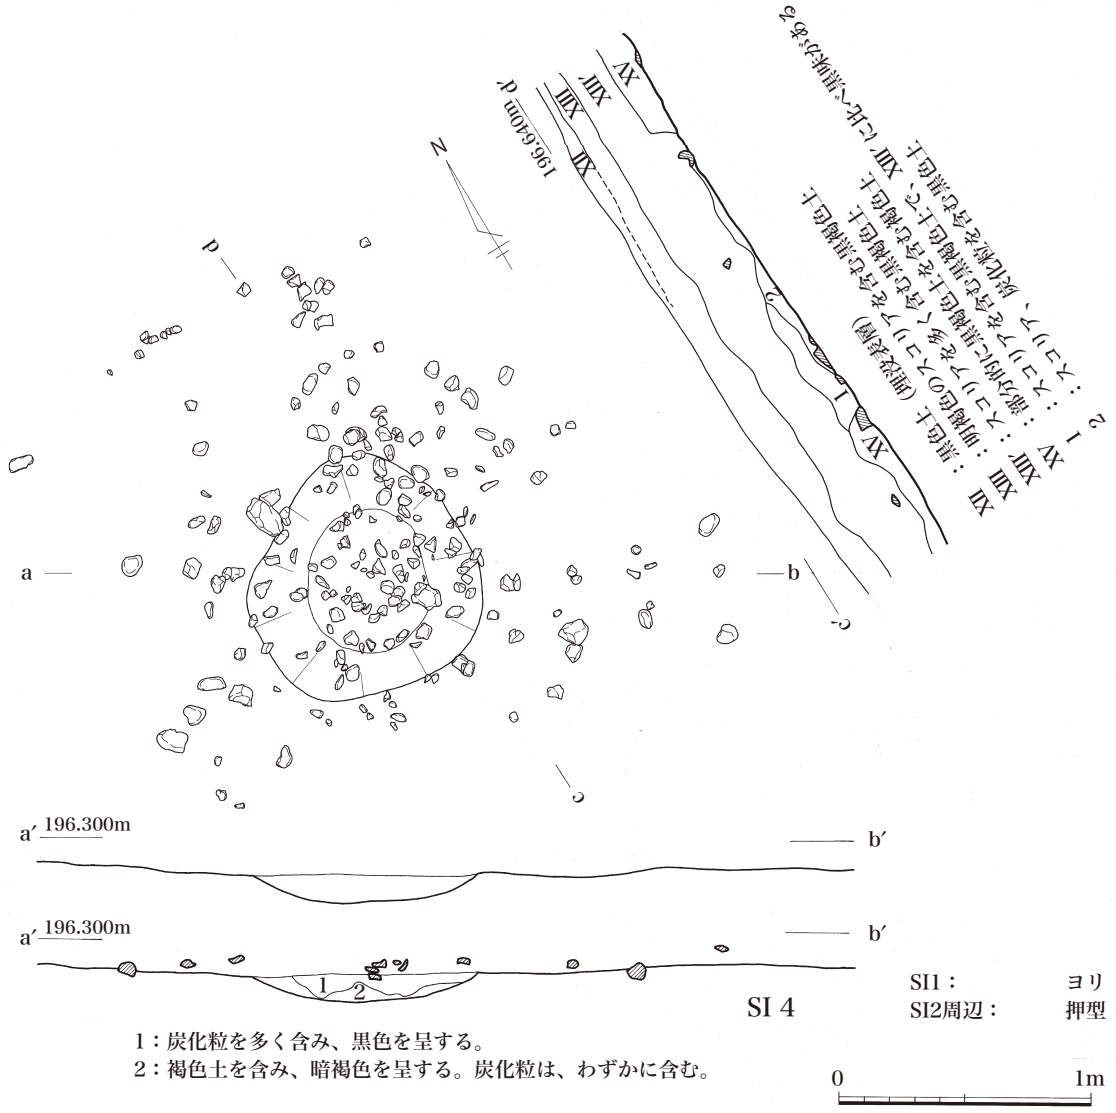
2：スコリア、炭化粒を含む黒色土
1：黒色土、XIII（にぶい黄褐色土）が入る
XV：部分的に黒褐色土を含む黒褐色土
XIII：スコリアを多く含む黄褐色土
XII：明黄褐色土のスコリアを含む黒褐色土
XI：黒色土（スコリアを含む）（関東ローム層）

196.640m d

XV
XIII
XIII
XII
XV
1
2

N

p
a
b
c
c

a′ 196.300m
b′
a′ 196.300m
b′
1
2

SI 4

SI1：　ヨリ
SI2周辺：　押型

1：炭化粒を多く含み、黒色を呈する。
2：褐色土を含み、暗褐色を呈する。炭化粒は、わずかに含む。

0
1m